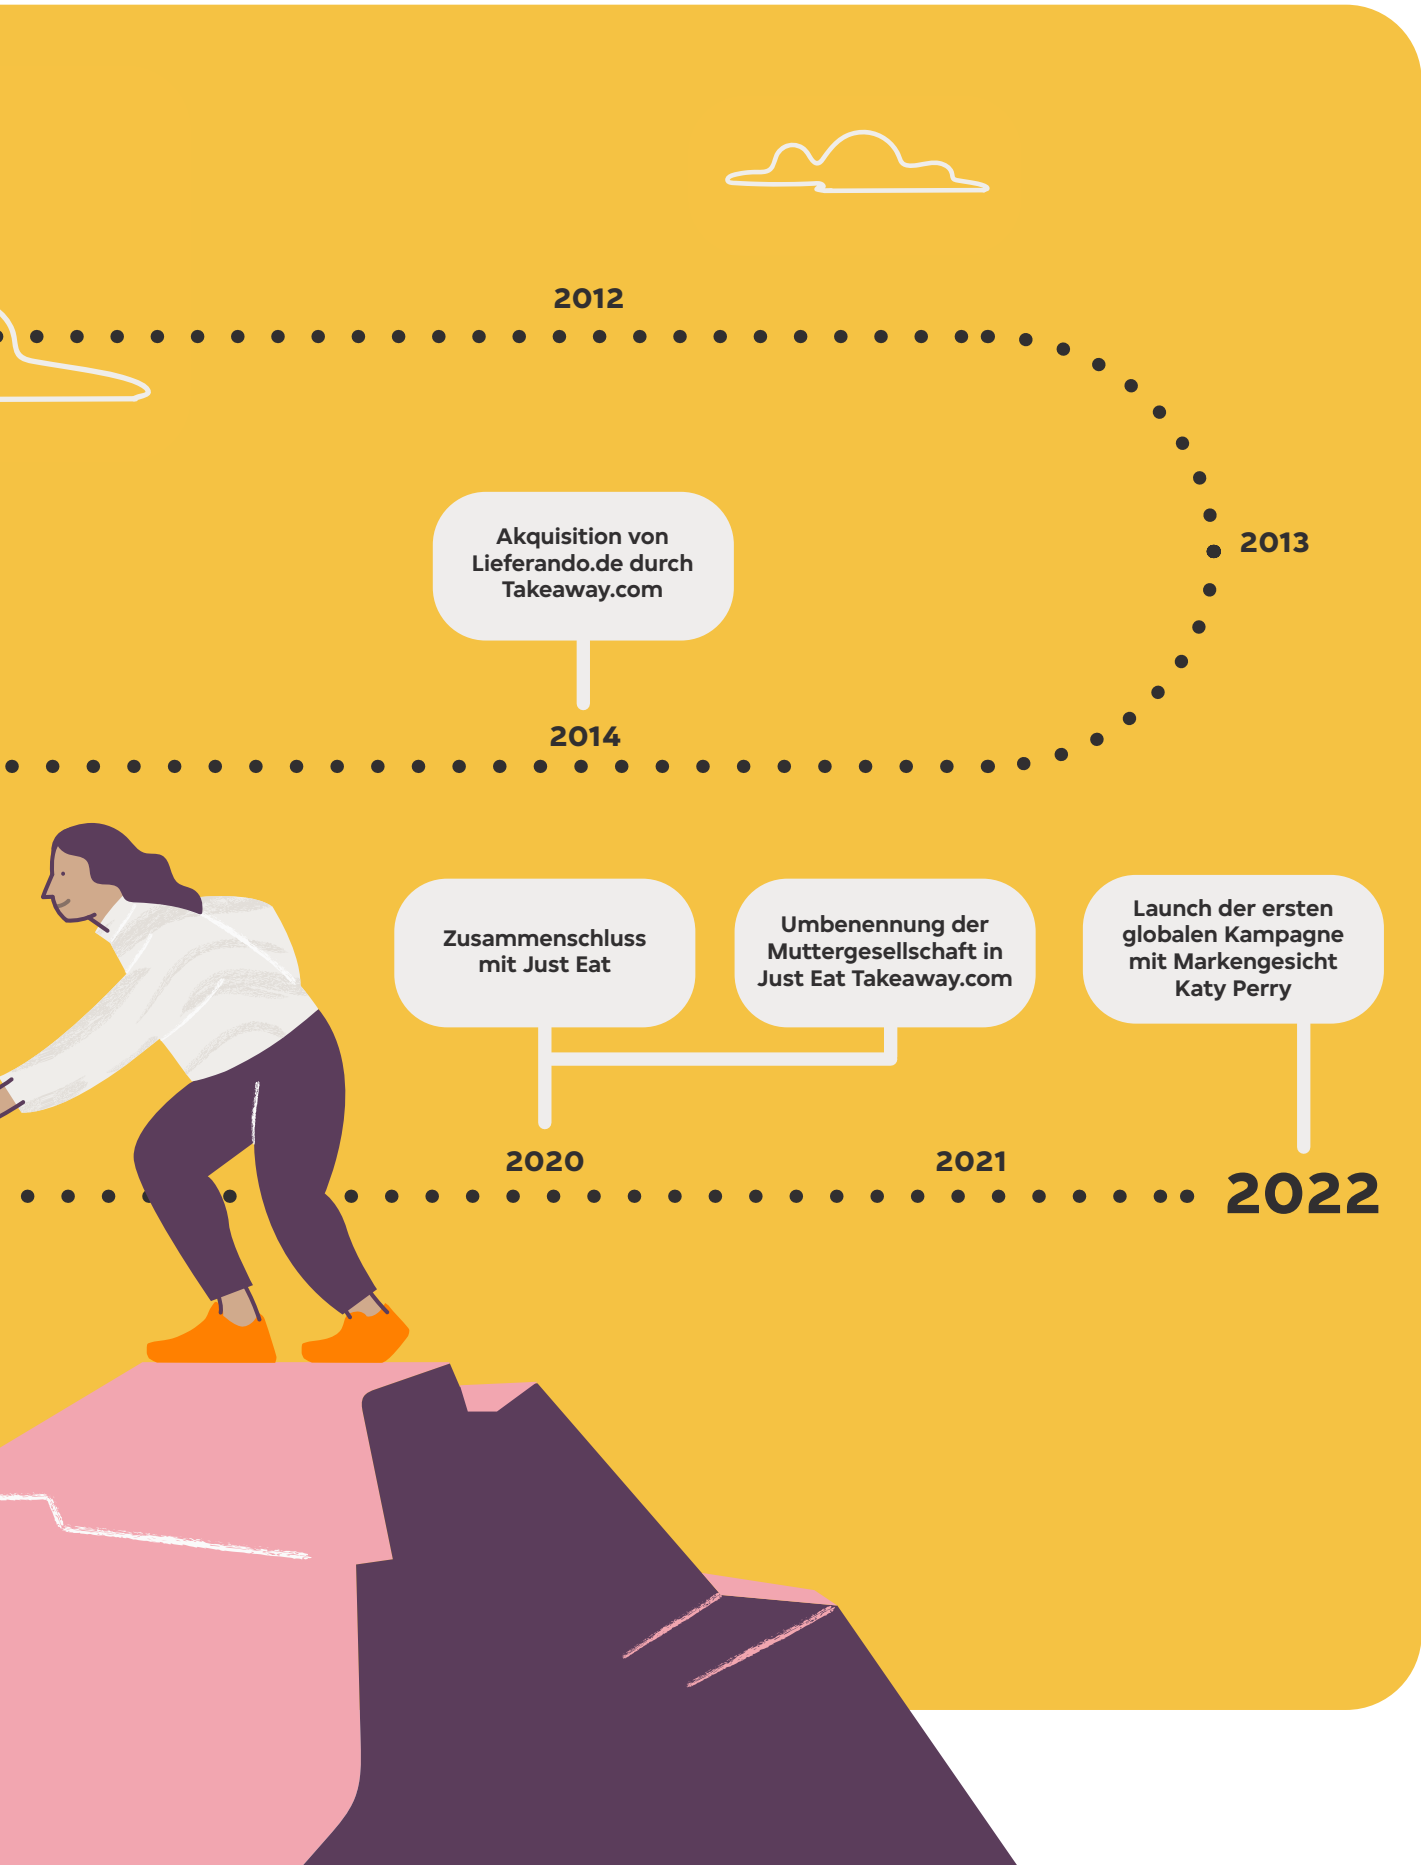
2012

2013

Akquisition von Lieferando.de durch Takeaway.com

2014

Zusammenschluss mit Just Eat

Umbenennung der Muttergesellschaft in Just Eat Takeaway.com

Launch der ersten globalen Kampagne mit Markengesicht Katy Perry

2020

2021

2022